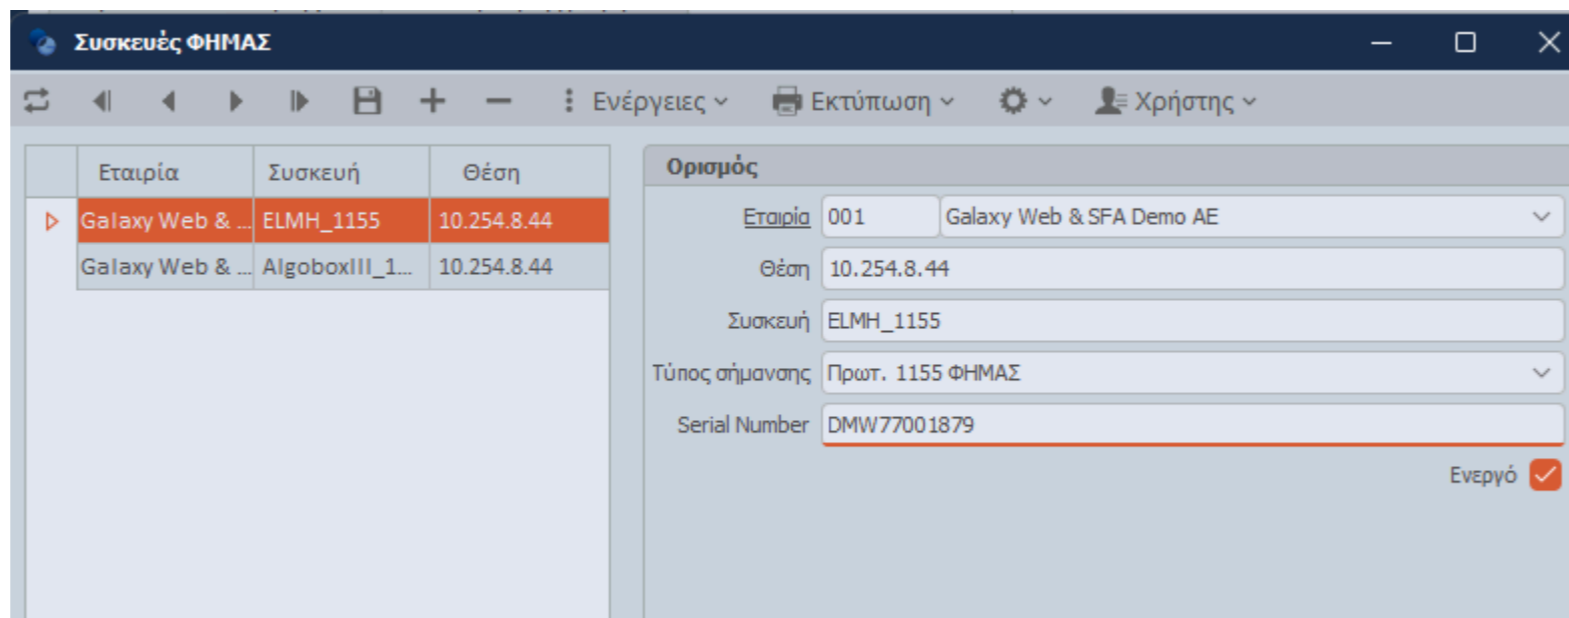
Συσκευές ΦΗΜΑΣ

Ενέργειες Εκτύπωση Χρήστης

| Εταιρία | Συσκευή | Θέση |
|---|---|---|
| Galaxy Web & ... | ELMH_1155 | 10.254.8.44 |
| Galaxy Web & ... | AlgoboxIII_1... | 10.254.8.44 |

Ορισμός

Εταιρία 001 Galaxy Web & SFA Demo AE
Θέση 10.254.8.44
Συσκευή ELMH_1155
Τύπος σήμανσης Πρωτ. 1155 ΦΗΜΑΣ
Serial Number DMW77001879
Ενεργό